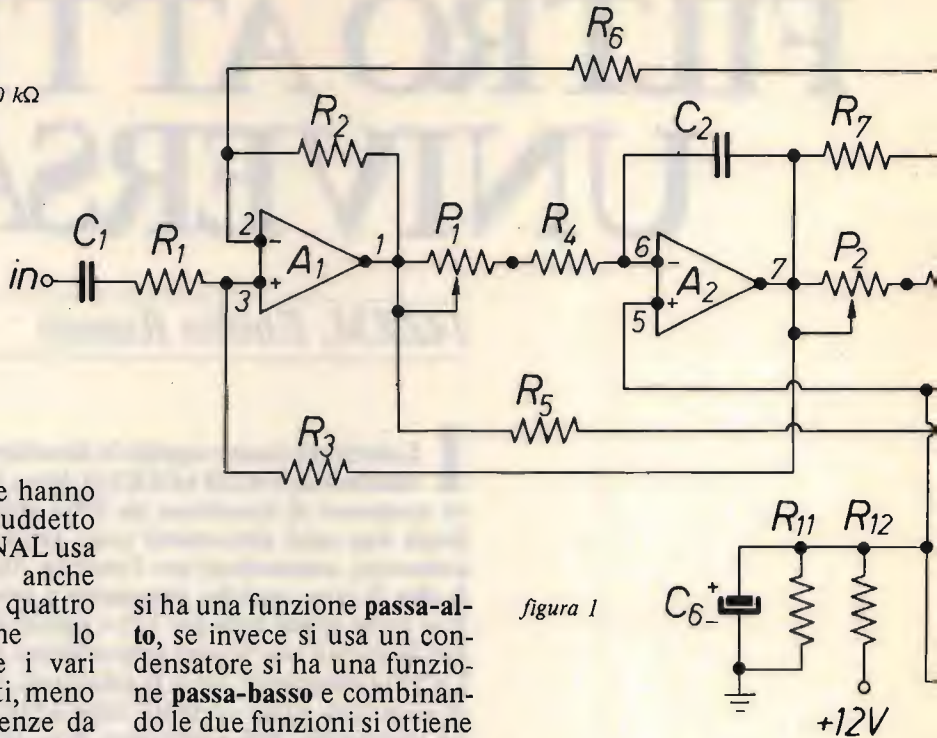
$R_6$

0 kΩ

$R_2$

$C_2$

$R_7$

$C_1$

$R_1$

2

1

$P_1$

$R_4$

6

7

$P_2$

in

3

$A_1$

$A_2$

5

$R_5$

$R_3$

e hanno uddetto NAL usa anche quattro ne lo e i vari ti, meno enze da

si ha una funzione passa-alto, se invece si usa un condensatore si ha una funzione passa-basso e combinando le due funzioni si ottiene

figura 1

$R_{11}$

$R_{12}$

$C_6$

+12V